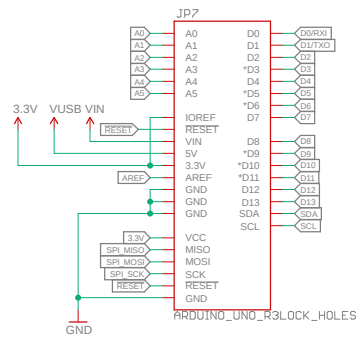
JP7

A0 A0
A1 A1
A2 A2
A3 A3
A4 A4
A5 A5

D0 D0/RXI
D1 D1/TXO
D2 D2
\*D3 D3
D4 D4
\*D5 D5
\*D6 D6
D7 D7

3.3V VUSB VIN

IOREF
RESET RESET
VIN
5V
3.3V
AREF AREF
GND
GND
GND

D8 D8
\*D9 D9
\*D10 D10
\*D11 D11
D12 D12
D13 D13
SDA SDA
SCL SCL

3.3V VCC
SPI_MISO MISO
SPI_MOSI MOSI
SPI_SCK SCK
RESET RESET
GND

GND

ARDUINO_UNO_R3LOCK_HOLES